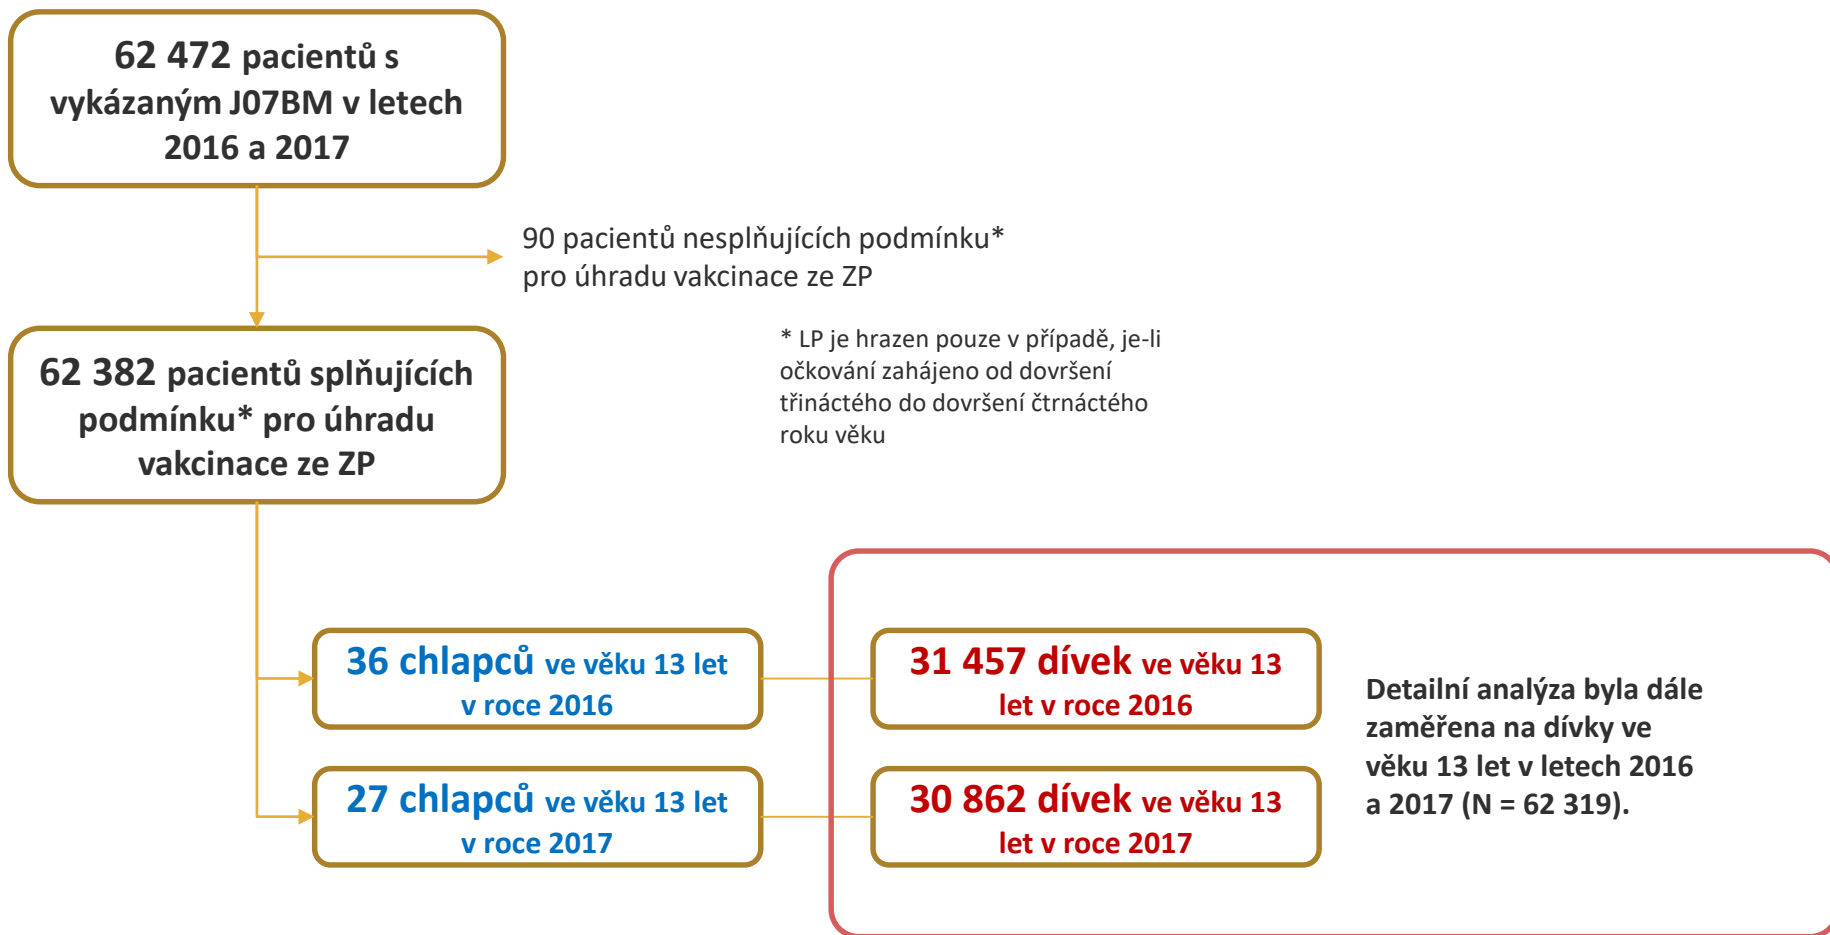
62 472 pacientů s vykázaným J07BM v letech 2016 a 2017

90 pacientů nesplňujících podmínku* pro úhradu vakcinace ze ZP

* LP je hrazen pouze v případě, je-li očkování zahájeno od dovršení třináctého do dovršení čtrnáctého roku věku

62 382 pacientů splňujících podmínku* pro úhradu vakcinace ze ZP

36 chlapců ve věku 13 let v roce 2016

31 457 dívek ve věku 13 let v roce 2016

27 chlapců ve věku 13 let v roce 2017

30 862 dívek ve věku 13 let v roce 2017

Detailní analýza byla dále zaměřena na dívky ve věku 13 let v letech 2016 a 2017 (N = 62 319).